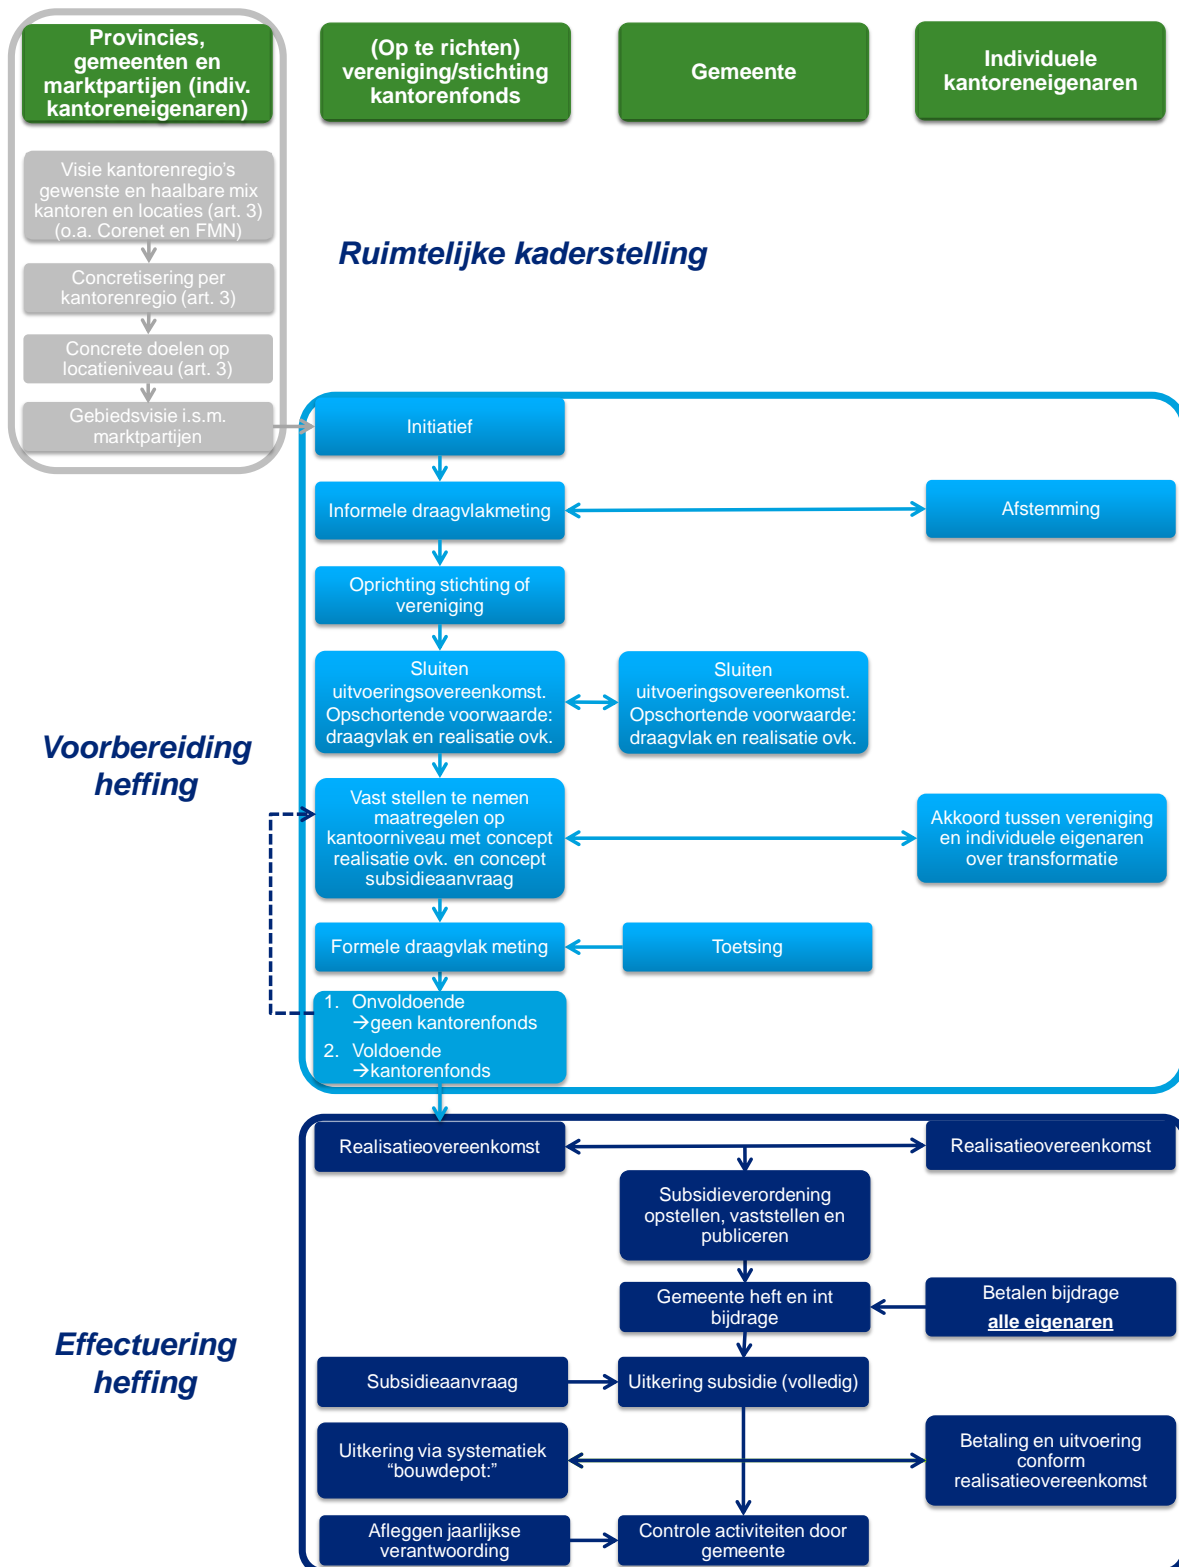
Provincies, gemeenten en marktpartijen (indiv. kantoreneigenaren)

(Op te richten) vereniging/stichting kantorenfonds

Gemeente

Individuele kantoreneigenaren

Visie kantorenregio's gewenste en haalbare mix kantoren en locaties (art. 3) (o.a. Corenet en FMN)

Concretisering per kantorenregio (art. 3)

Concrete doelen op locatieniveau (art. 3)

Gebiedsvisie i.s.m. marktpartijen

Ruimtelijke kaderstelling

Initiatief

Informele draagvlakmeting

Afstemming

Oprichting stichting of vereniging

Sluiten uitvoeringsovereenkomst. Opschortende voorwaarde: draagvlak en realisatie ovk.

Sluiten uitvoeringsovereenkomst. Opschortende voorwaarde: draagvlak en realisatie ovk.

Voorbereiding heffing

Vast stellen te nemen maatregelen op kantoorniveau met concept realisatie ovk. en concept subsidieaanvraag

Akkoord tussen vereniging en individuele eigenaren over transformatie

Formele draagvlak meting

Toetsing

1. Onvoldoende →geen kantorenfonds
2. Voldoende →kantorenfonds

Realisatieovereenkomst

Realisatieovereenkomst

Subsidieverordening opstellen, vaststellen en publiceren

Gemeente heft en int bijdrage

Betalen bijdrage alle eigenaren

Effectuering heffing

Subsidieaanvraag

Uitkering subsidie (volledig)

Uitkering via systematiek "bouwdepot:"

Betaling en uitvoering conform realisatieovereenkomst

Afleggen jaarlijkse verantwoording

Controle activiteiten door gemeente